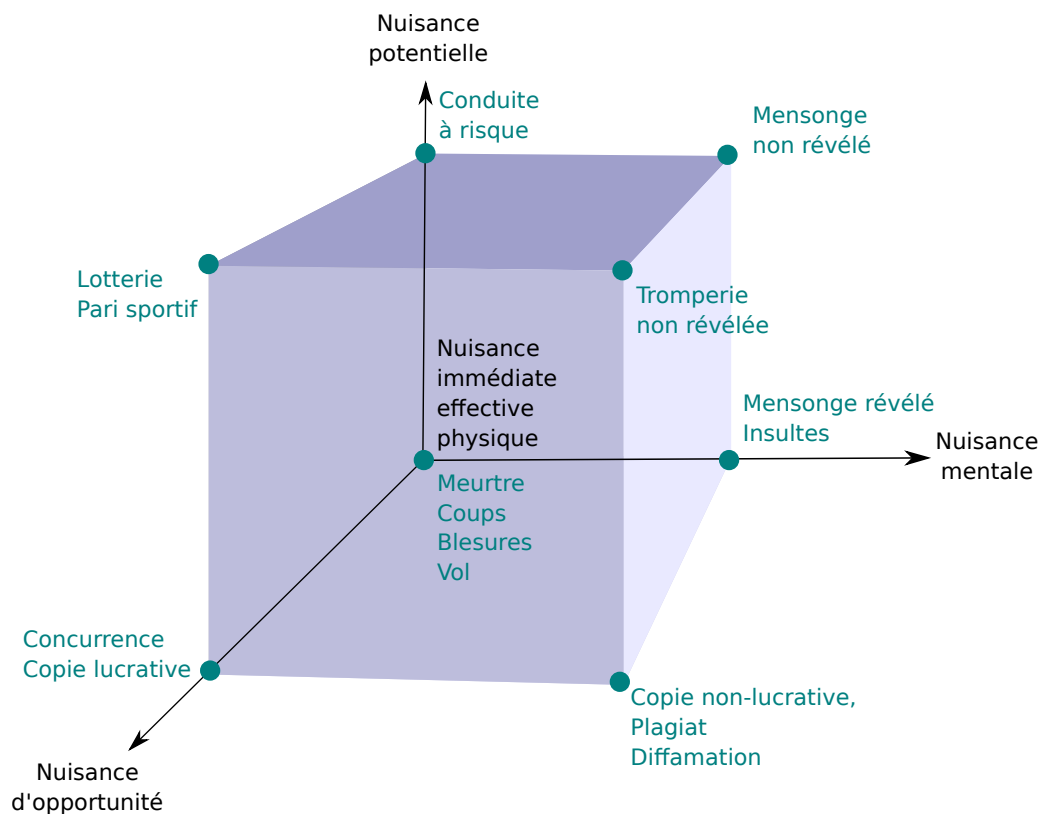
Nuisance potentielle

Conduite à risque

Mensonge non révélé

Lotterie Pari sportif

Tromperie non révélée

Nuisance immédiate effective physique

Mensonge révélé Insultes

Nuisance mentale

Meurtre Coups Blesures Vol

Concurrence Copie lucrative

Copie non-lucrative, Plagiat Diffamation

Nuisance d'opportunité